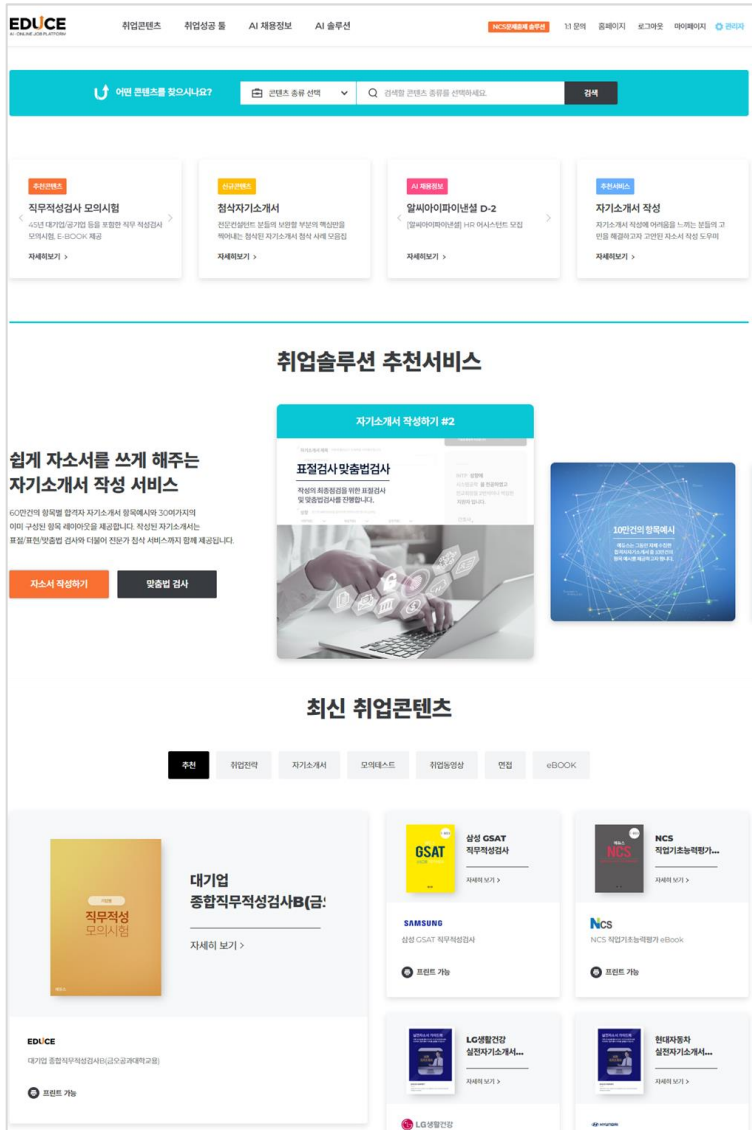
EDUCE
AI ONLINE JOB PLATFORM

취업콘텐츠 취업성공 툴 AI 채용정보 AI 솔루션

NCS문제은행 솔루션 1:1 문의 홈페이지 로그아웃 마이페이지 관리자

어떤 콘텐츠를 찾으시나요? 콘텐츠 종류 선택 검색할 콘텐츠 종류를 선택하세요. 검색

추천콘텐츠
직무적성검사 모의시험
45년 대기업/공기업 등을 포함한 직무 적성검사 모의시험, E-BOOK 제공
자세히보기 >

신규콘텐츠
첨삭자기소개서
전문컨설턴트 분들의 보완할 부분에 핵심반을 짚어내는 첨삭된 자기소개서 첨삭 사례 모음집
자세히보기 >

AI 채용정보
알씨아이파이낸셜 D-2
[알씨아이파이낸셜] HR 어시스턴트 모집
자세히보기 >

추천서비스
자기소개서 작성
자기소개서 작성에 어려움을 느끼는 분들의 고민을 해결하고자 고안된 자소서 작성 도우미
자세히보기 >

취업솔루션 추천서비스

쉽게 자소서를 쓰게 해주는 자기소개서 작성 서비스

60만건의 항목별 합격자 자기소개서 항목예시와 30여가지의 이미 구성된 항목 레이아웃을 제공합니다. 작성된 자기소개서는 표절/표현/맞춤법 검사와 더불어 전문가 첨삭 서비스까지 함께 제공됩니다.

자소서 작성하기 맞춤법 검사

자기소개서 작성하기 #2

표절검사맞춤법검사
작성의 최종점검을 위한 표절검사 및 맞춤법검사를 진행합니다.

10만건의 항목예시

최신 취업콘텐츠

추천 취업전략 자기소개서 모의테스트 취업동영상 면접 eBOOK

직무적성 모의시험

대기업 종합직무적성검사B(금
자세히 보기 >

EDUCE
대기업 종합직무적성검사B(금오공과대학교용)
프린트 가능

삼성 GSAT 직무적성검사
자세히 보기 >
SAMSUNG
삼성 GSAT 직무적성검사
프린트 가능

NCS 직업기초능력평가...
자세히 보기 >
NCS
NCS 직업기초능력평가 eBook
프린트 가능

LG생활건강 실전자기소개서...
자세히 보기 >
LG생활건강

현대자동차 실전자기소개서...
자세히 보기 >